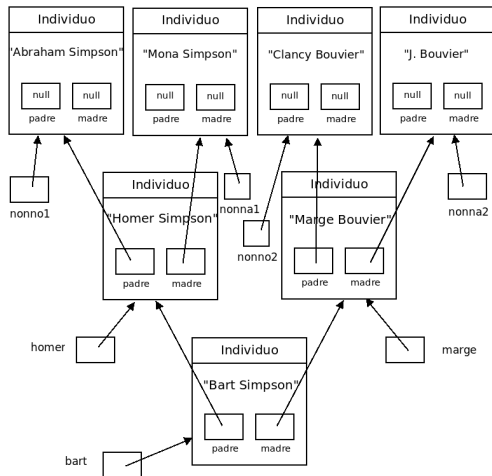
Individuo
'Abraham Simpson"
null
null
padre
madre

Individuo
"Mona Simpson"
null
null
padre
madre

Individuo
"Clancy Bouvier"
null
null
padre
madre

Individuo
"J. Bouvier"
null
null
padre
madre

nonno1

Individuo
"Homer Simpson"
padre
madre

nonna1

nonno2

Individuo
"Marge Bouvier"
padre
madre

nonna2

homer

marge

Individuo
"Bart Simpson"
padre
madre

bart